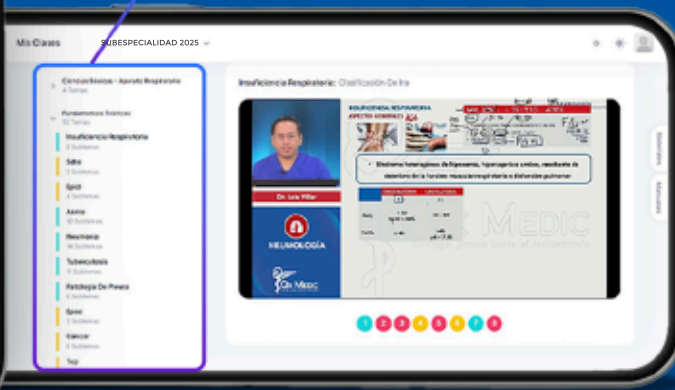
Mis Clases
SUBESPECIALIDAD 2025

Conocimientos - Aparato Respiratorio
4 Temas

Fundamentos Teóricos
10 Temas

Insuficiencia Respiratoria
6 Subtemas

Sdra
5 Subtemas

Epid
4 Subtemas

Asma
10 Subtemas

Neumonía
16 Subtemas

Tuberculosis
11 Subtemas

Patología De Pleura
6 Subtemas

Epoc
12 Subtemas

Cáncer
4 Subtemas

Tep

Insuficiencia Respiratoria: Clasificación De Ira

INSUFICIENCIA RESPIRATORIA
ASPECTOS GENERALES

Síndrome heterogéneo de hipoxemia, hipercapnia o ambos, resultante de deterioro de la función neumorrespiratoria o disfunción pulmonar

Dr. Luis Villar

NEUMOLOGÍA

QX MEDIC

MEDIC

1 2 3 4 5 6 7 8

Materiales

Materiales